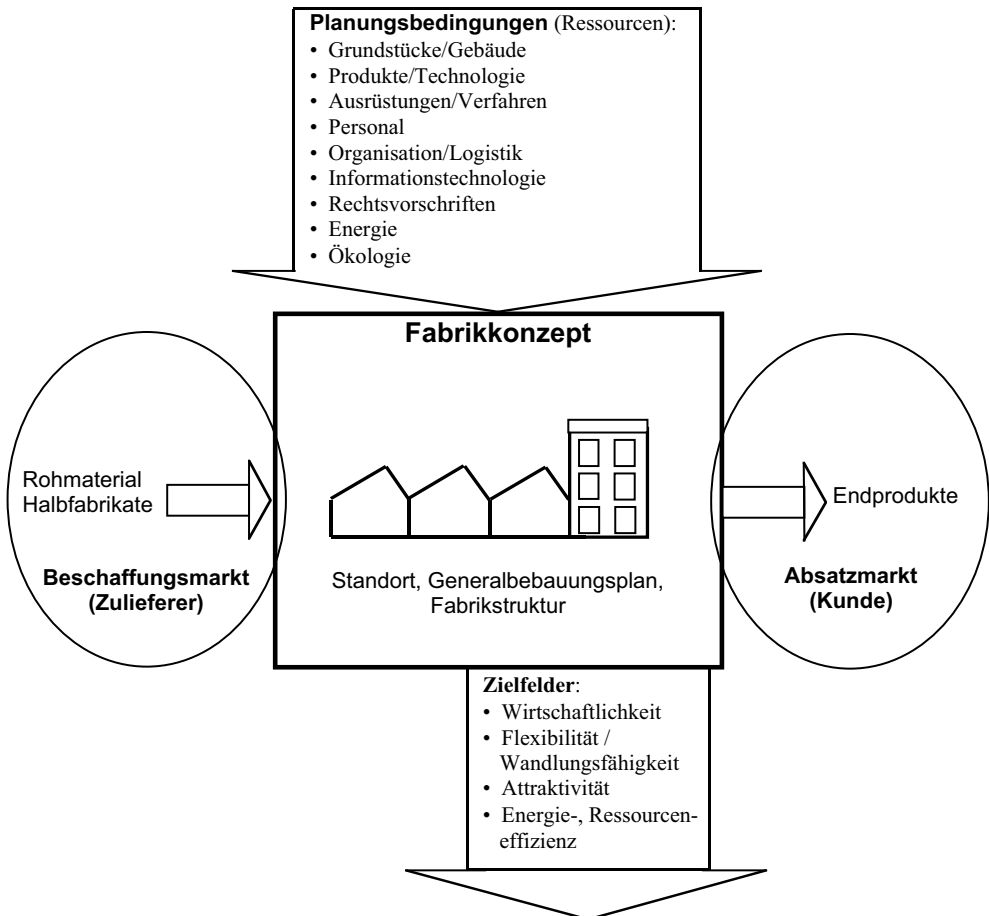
**Planungsbedingungen** (Ressourcen):
• Grundstücke/Gebäude
• Produkte/Technologie
• Ausrüstungen/Verfahren
• Personal
• Organisation/Logistik
• Informationstechnologie
• Rechtsvorschriften
• Energie
• Ökologie

**Fabrikkonzept**

Rohmaterial
Halbfabrikate

**Beschaffungsmarkt (Zulieferer)**

Standort, Generalbebauungsplan, Fabrikstruktur

Endprodukte

**Absatzmarkt (Kunde)**

**Zielfelder**:
• Wirtschaftlichkeit
• Flexibilität / Wandlungsfähigkeit
• Attraktivität
• Energie-, Ressourceneffizienz